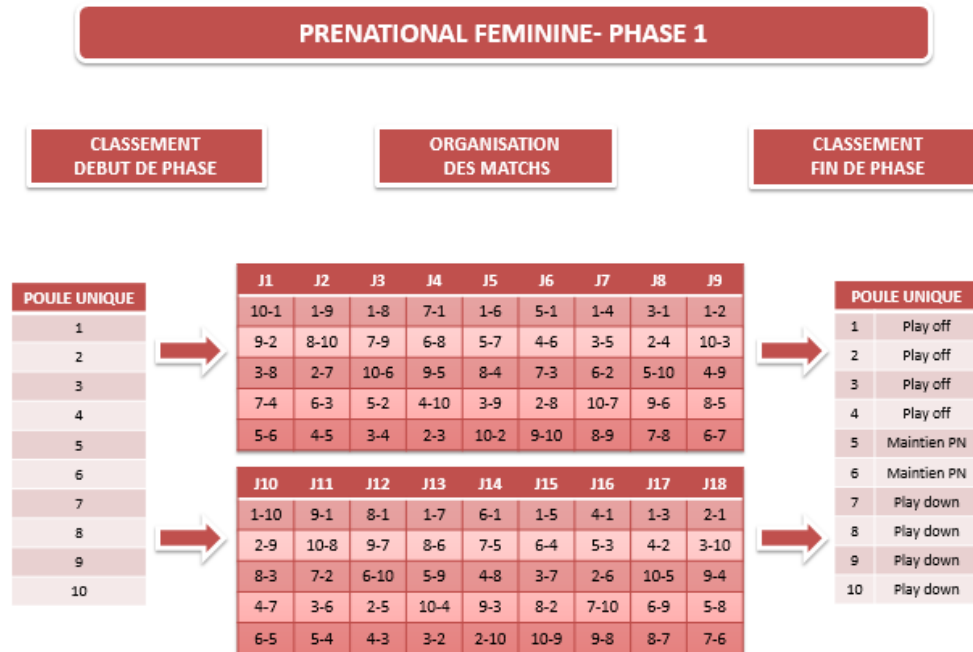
PRENATIONAL FEMININE- PHASE 1

CLASSEMENT DEBUT DE PHASE

ORGANISATION DES MATCHS

CLASSEMENT FIN DE PHASE

| POULE UNIQUE |
|---|
| 1 |
| 2 |
| 3 |
| 4 |
| 5 |
| 6 |
| 7 |
| 8 |
| 9 |
| 10 |

| J1 | J2 | J3 | J4 | J5 | J6 | J7 | J8 | J9 |
|---|---|---|---|---|---|---|---|---|
| 10-1 | 1-9 | 1-8 | 7-1 | 1-6 | 5-1 | 1-4 | 3-1 | 1-2 |
| 9-2 | 8-10 | 7-9 | 6-8 | 5-7 | 4-6 | 3-5 | 2-4 | 10-3 |
| 3-8 | 2-7 | 10-6 | 9-5 | 8-4 | 7-3 | 6-2 | 5-10 | 4-9 |
| 7-4 | 6-3 | 5-2 | 4-10 | 3-9 | 2-8 | 10-7 | 9-6 | 8-5 |
| 5-6 | 4-5 | 3-4 | 2-3 | 10-2 | 9-10 | 8-9 | 7-8 | 6-7 |

| J10 | J11 | J12 | J13 | J14 | J15 | J16 | J17 | J18 |
|---|---|---|---|---|---|---|---|---|
| 1-10 | 9-1 | 8-1 | 1-7 | 6-1 | 1-5 | 4-1 | 1-3 | 2-1 |
| 2-9 | 10-8 | 9-7 | 8-6 | 7-5 | 6-4 | 5-3 | 4-2 | 3-10 |
| 8-3 | 7-2 | 6-10 | 5-9 | 4-8 | 3-7 | 2-6 | 10-5 | 9-4 |
| 4-7 | 3-6 | 2-5 | 10-4 | 9-3 | 8-2 | 7-10 | 6-9 | 5-8 |
| 6-5 | 5-4 | 4-3 | 3-2 | 2-10 | 10-9 | 9-8 | 8-7 | 7-6 |

| POULE UNIQUE | |
|---|---|
| 1 | Play off |
| 2 | Play off |
| 3 | Play off |
| 4 | Play off |
| 5 | Maintien PN |
| 6 | Maintien PN |
| 7 | Play down |
| 8 | Play down |
| 9 | Play down |
| 10 | Play down |